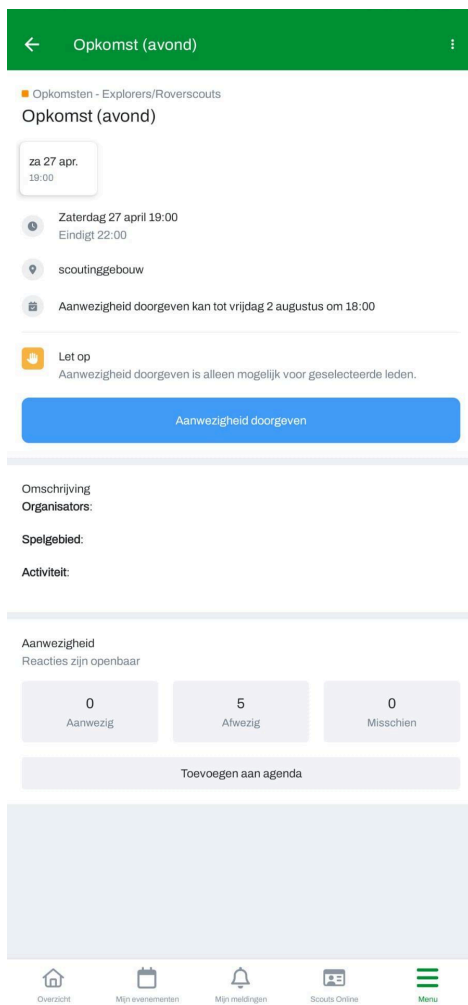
Opkomst (avond)

Opkomsten - Explorers/Roverscouts

Opkomst (avond)

za 27 apr.
19:00

Zaterdag 27 april 19:00
Eindigt 22:00

scoutinggebouw

Aanwezigheid doorgeven kan tot vrijdag 2 augustus om 18:00

Let op
Aanwezigheid doorgeven is alleen mogelijk voor geselecteerde leden.

Aanwezigheid doorgeven

Omschrijving
Organisators:

Spelgebied:

Activiteit:

Aanwezigheid
Reacties zijn openbaar

| 0 Aanwezig | 5 Afwezig | 0 Misschien |
|---|---|---|

Toevoegen aan agenda

Overzicht Mijn evenementen Mijn meldingen Scouts Online Menu